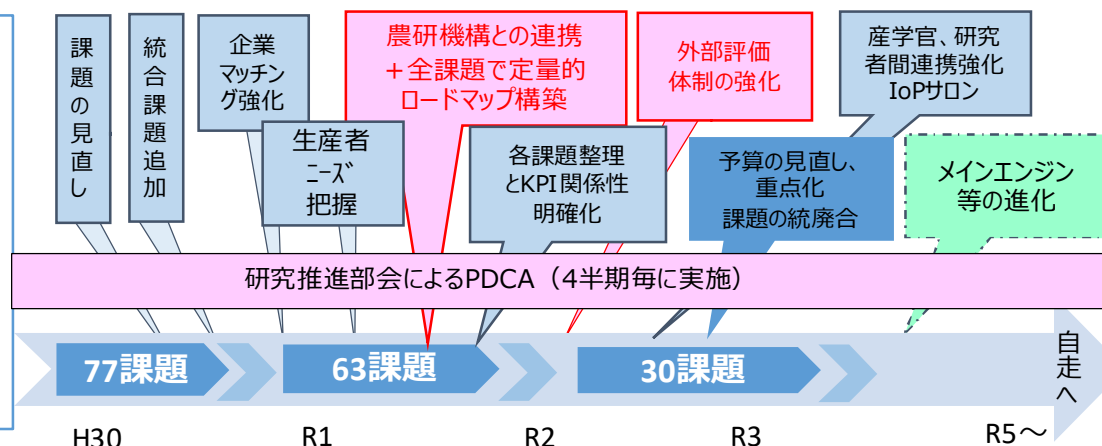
課題の見直し

統合課題追加

企業マッチング強化

生産者ニーズ把握

農研機構との連携
＋全課題で定量的
ロードマップ構築

各課題整理
とKPI関係性
明確化

外部評価
体制の強化

予算の見直し、
重点化
課題の統廃合

産学官、研究
者間連携強化
IoPサロン

メインエンジン
等の進化

研究推進部会によるPDCA（4半期毎に実施）

77課題

63課題

30課題

自走へ

H30

R1

R2

R3

R5～